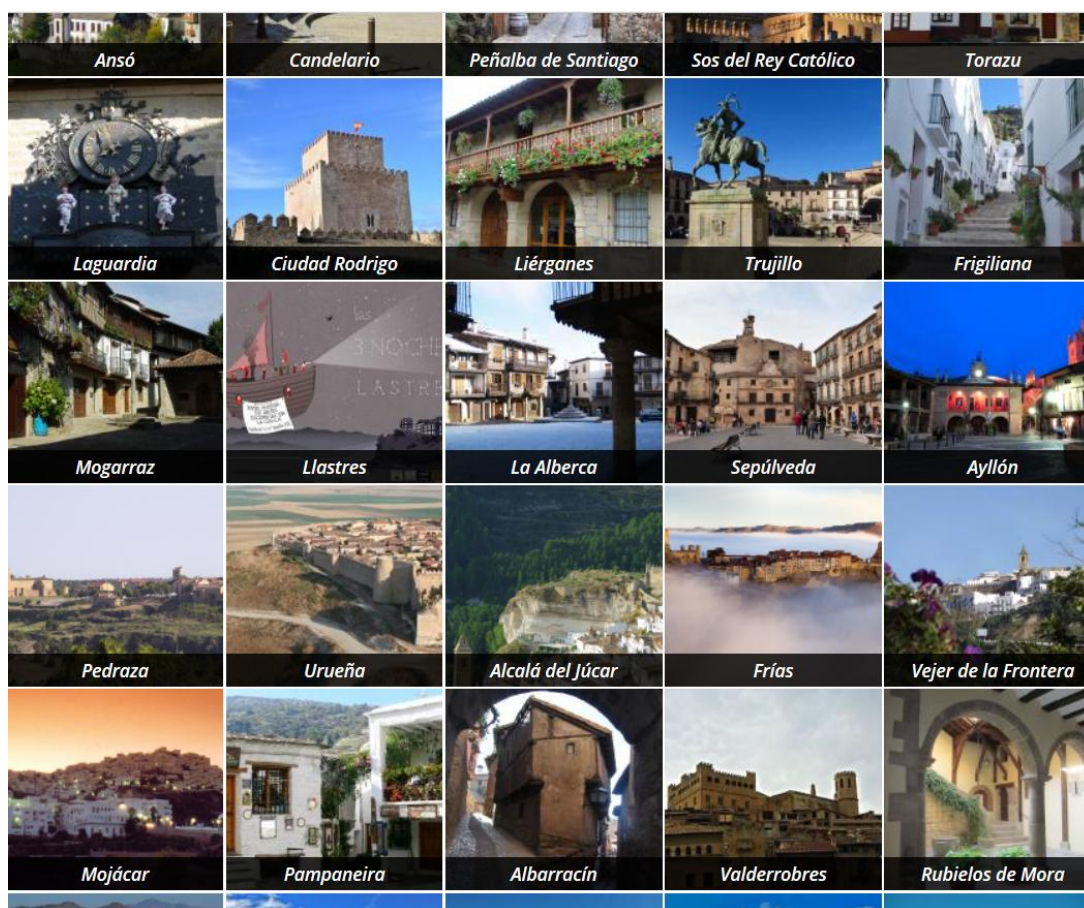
Ansó
Candelario
Peñalba de Santiago
Sos del Rey Católico
Torazu

Laguardia
Ciudad Rodrigo
Liérganes
Trujillo
Frigiliana

Mogarraz
Llastres
La Alberca
Sepúlveda
Ayllón

Pedraza
Urueña
Alcalá del Júcar
Frías
Vejer de la Frontera

Mojácar
Pampaneira
Albarracín
Valderrobres
Rubielos de Mora